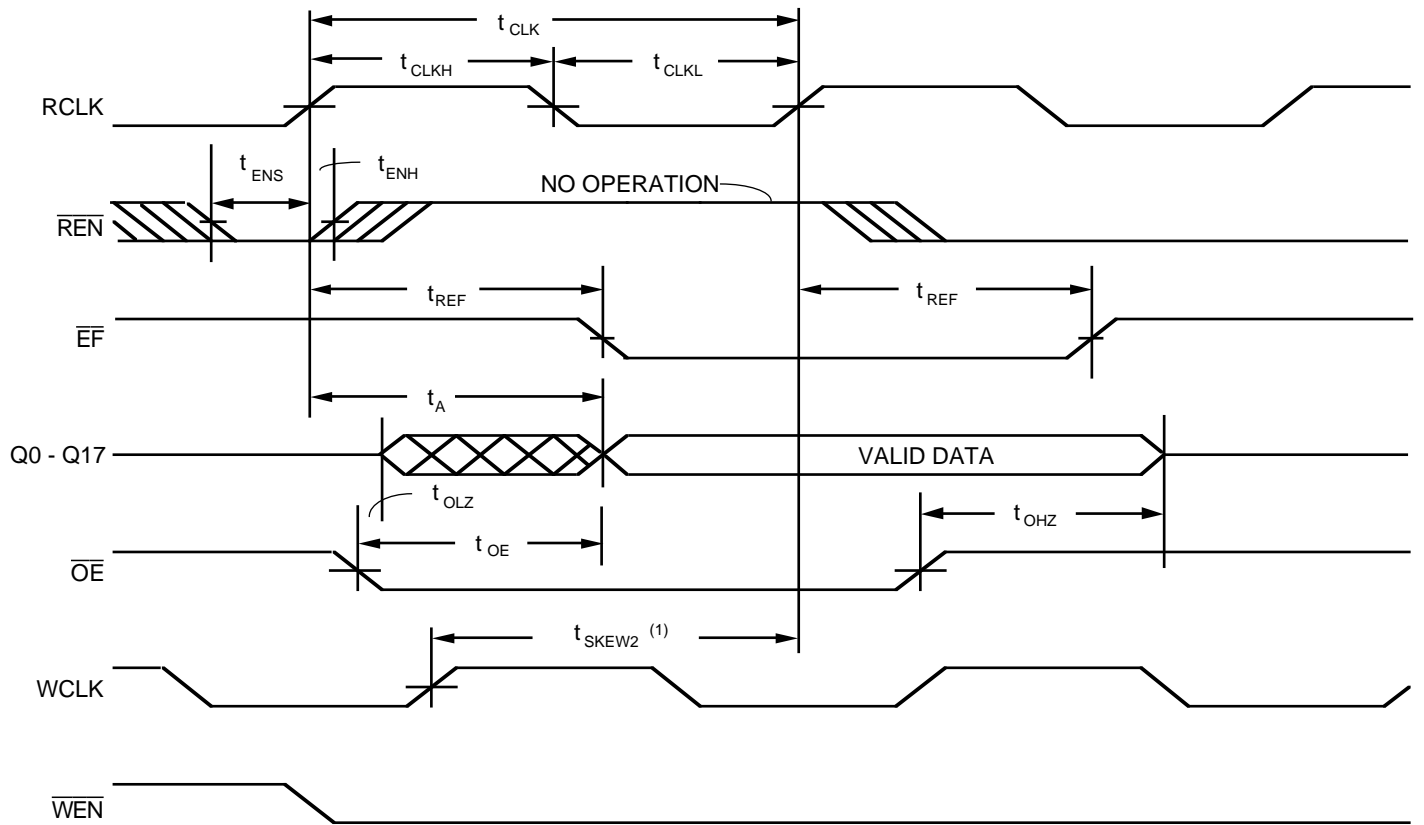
$t_{CLK}$

$t_{CLKH}$

$t_{CLKL}$

RCLK

$t_{ENS}$

$t_{ENH}$

NO OPERATION

$\overline{REN}$

$t_{REF}$

$t_{REF}$

$\overline{EF}$

$t_{A}$

Q0 - Q17

VALID DATA

$t_{OLZ}$

$t_{OE}$

$t_{OHZ}$

$\overline{OE}$

$t_{SKEW2}$ $^{(1)}$

WCLK

$\overline{WEN}$